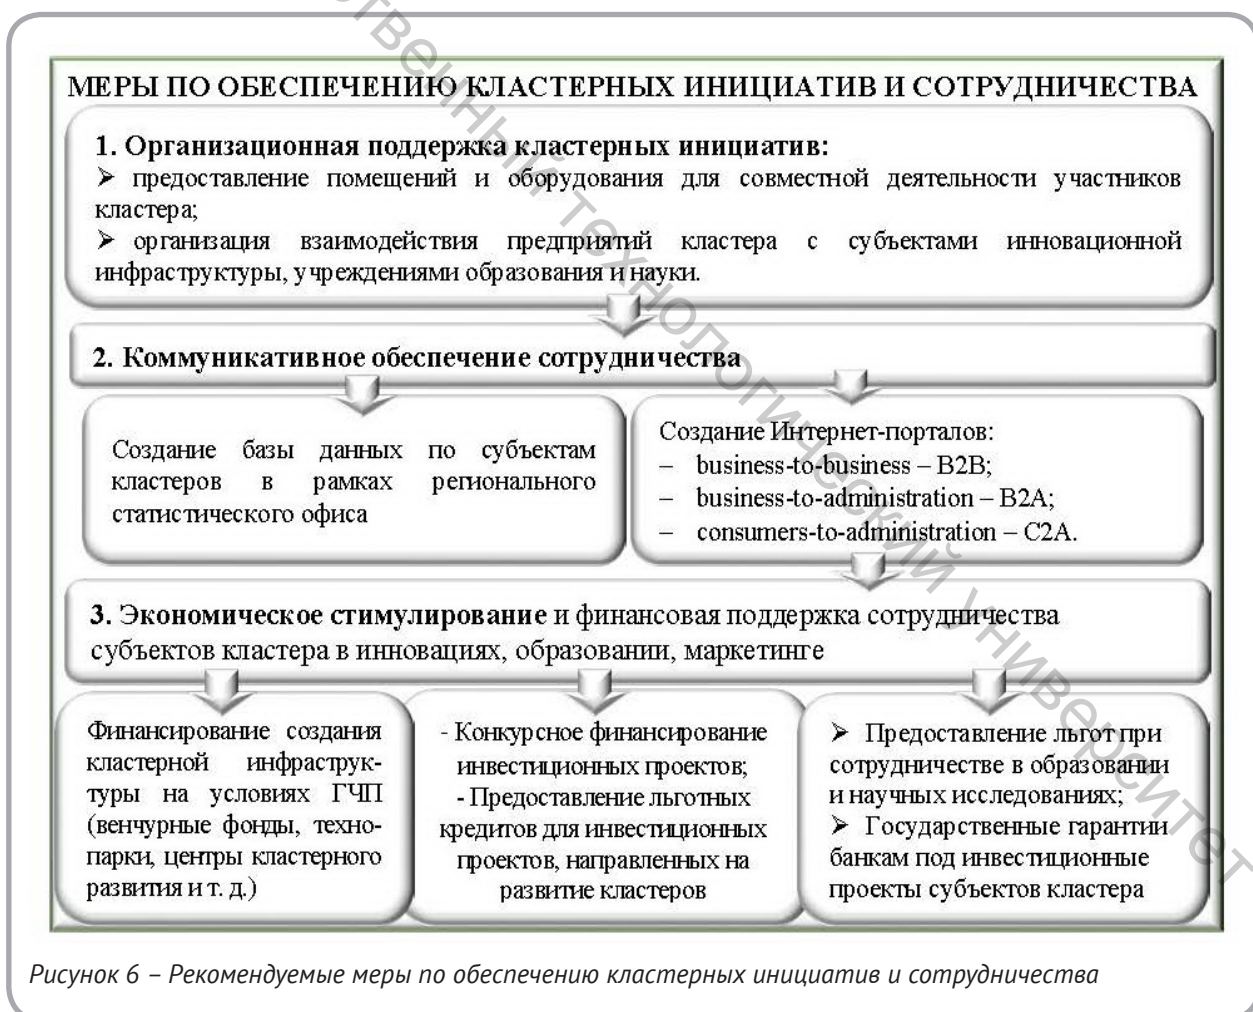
МЕРЫ ПО ОБЕСПЕЧЕНИЮ КЛАСТЕРНЫХ ИНИЦИАТИВ И СОТРУДНИЧЕСТВА

1. Организационная поддержка кластерных инициатив:
➢ предоставление помещений и оборудования для совместной деятельности участников кластера;
➢ организация взаимодействия предприятий кластера с субъектами инновационной инфраструктуры, учреждениями образования и науки.

2. Коммуникативное обеспечение сотрудничества

Создание базы данных по субъектам кластеров в рамках регионального статистического офиса

Создание Интернет-порталов:
– business-to-business – B2B;
– business-to-administration – B2A;
– consumers-to-administration – C2A.

3. Экономическое стимулирование и финансовая поддержка сотрудничества субъектов кластера в инновациях, образовании, маркетинге

Финансирование создания кластерной инфраструктуры на условиях ГЧП (венчурные фонды, технопарки, центры кластерного развития и т. д.)

- Конкурсное финансирование инвестиционных проектов;
- Предоставление льготных кредитов для инвестиционных проектов, направленных на развитие кластеров

➢ Предоставление льгот при сотрудничестве в образовании и научных исследованиях;
➢ Государственные гарантии банкам под инвестиционные проекты субъектов кластера

Рисунок 6 – Рекомендуемые меры по обеспечению кластерных инициатив и сотрудничества